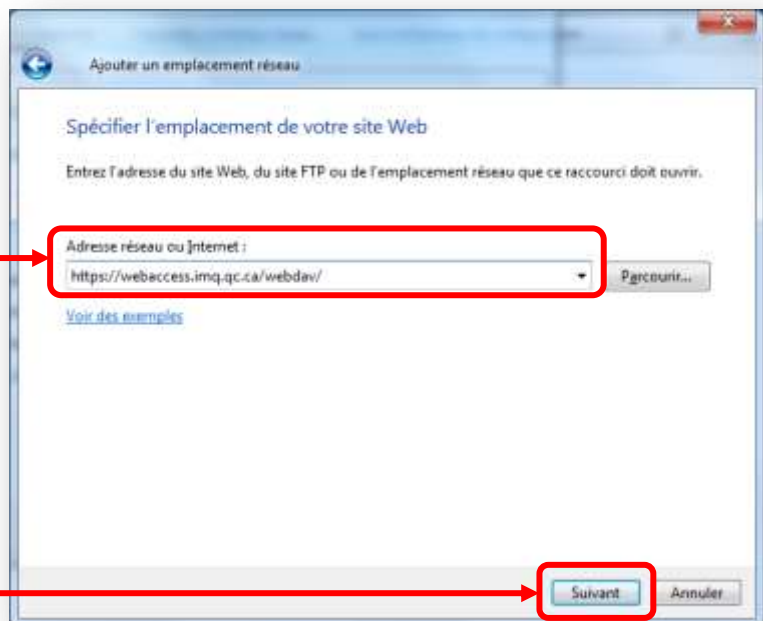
Ajouter un emplacement réseau

Spécifier l'emplacement de votre site Web

Entrez l'adresse du site Web, du site FTP ou de l'emplacement réseau que ce raccourci doit ouvrir.

Adresse réseau ou Internet :

https://webaccess.imq.qc.ca/webdav/

Parcourir...

Voir des exemples

Suivant

Annuler